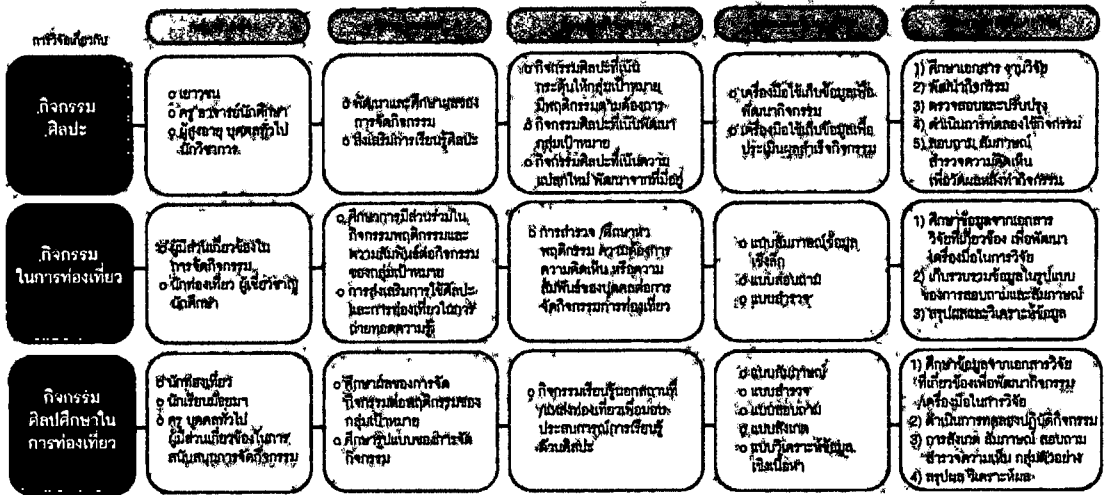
การวิจัยเกี่ยวกับ

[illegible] | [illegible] | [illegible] | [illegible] | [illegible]

กิจกรรมศิลปะ

o เยาวชน
o ครู อาจารย์นักศึกษา
o ผู้สูงอายุ บุคคลทั่วไป นักวิชาการ

o พัฒนาและศึกษาผลของการจัดกิจกรรม
o ส่งเสริมการเรียนรู้ศิลปะ

o กิจกรรมศิลปะที่มีผลกระตุ้นให้กลุ่มเป้าหมายมีพฤติกรรมตามต้องการ
o กิจกรรมศิลปะที่เน้นพัฒนากลุ่มเป้าหมาย
o กิจกรรมศิลปะที่เน้นความแปลกใหม่ พัฒนาจากที่มีอยู่

o เครื่องมือใช้เก็บข้อมูลเพื่อพัฒนากิจกรรม
o เครื่องมือใช้เก็บข้อมูลเพื่อประเมินผลสำเร็จกิจกรรม

1) ศึกษาเอกสาร งานวิจัย
2) พัฒนากิจกรรม
3) ตรวจสอบและปรับปรุง
4) ดำเนินการทดลองใช้กิจกรรม
5) สอบถาม สัมภาษณ์ สำรวจความคิดเห็น เพื่อวัดผลสัมฤทธิ์กิจกรรม

กิจกรรมในการท่องเที่ยว

o ผู้มีส่วนเกี่ยวข้องในการจัดกิจกรรม
o นักท่องเที่ยว ผู้เชี่ยวชาญ นักศึกษา

o ศึกษาการมีส่วนร่วมในกิจกรรมพฤติกรรมและความสัมพันธ์ต่อกิจกรรมของกลุ่มเป้าหมาย
o การส่งเสริมการใช้ศิลปะและการท่องเที่ยวในการถ่ายทอดความรู้

o การสำรวจ ศึกษาพฤติกรรม ความต้องการ ความคิดเห็น หรือความสัมพันธ์ของบุคคลต่อการจัดกิจกรรมการท่องเที่ยว

o แบบสัมภาษณ์เชิงลึก
o แบบสอบถาม
o แบบสำรวจ

1) ศึกษาข้อมูลจากเอกสารวิจัยที่เกี่ยวข้อง เพื่อพัฒนาเครื่องมือในการวิจัย
2) เก็บรวบรวมข้อมูลในรูปแบบของการสอบถามและสัมภาษณ์
3) สรุปผลและวิเคราะห์ข้อมูล

กิจกรรมศิลปศึกษาในการท่องเที่ยว

o นักท่องเที่ยว
o นักเรียนมัธยม
o ครู บุคคลทั่วไป ผู้มีส่วนเกี่ยวข้องในการสนับสนุนการจัดกิจกรรม

o ศึกษาผลของการจัดกิจกรรมต่อพฤติกรรมของกลุ่มเป้าหมาย
o ศึกษารูปแบบของการจัดกิจกรรม

o กิจกรรมเรียนรู้นอกสถานที่ในแหล่งท่องเที่ยวเพื่อเป็นประสบการณ์การเรียนรู้ด้านศิลปะ

o แบบสัมภาษณ์
o แบบสำรวจ
o แบบสอบถาม
o แบบสังเกต
o แบบวิเคราะห์ข้อมูลเชิงเนื้อหา

1) ศึกษาข้อมูลจากเอกสารวิจัยที่เกี่ยวข้องเพื่อพัฒนากิจกรรมเครื่องมือในการวิจัย
2) ดำเนินการทดลองปฏิบัติกิจกรรม
3) การสังเกต สัมภาษณ์ สอบถาม สำรวจความเห็น กลุ่มตัวอย่าง
4) สรุปผล วิเคราะห์ผล